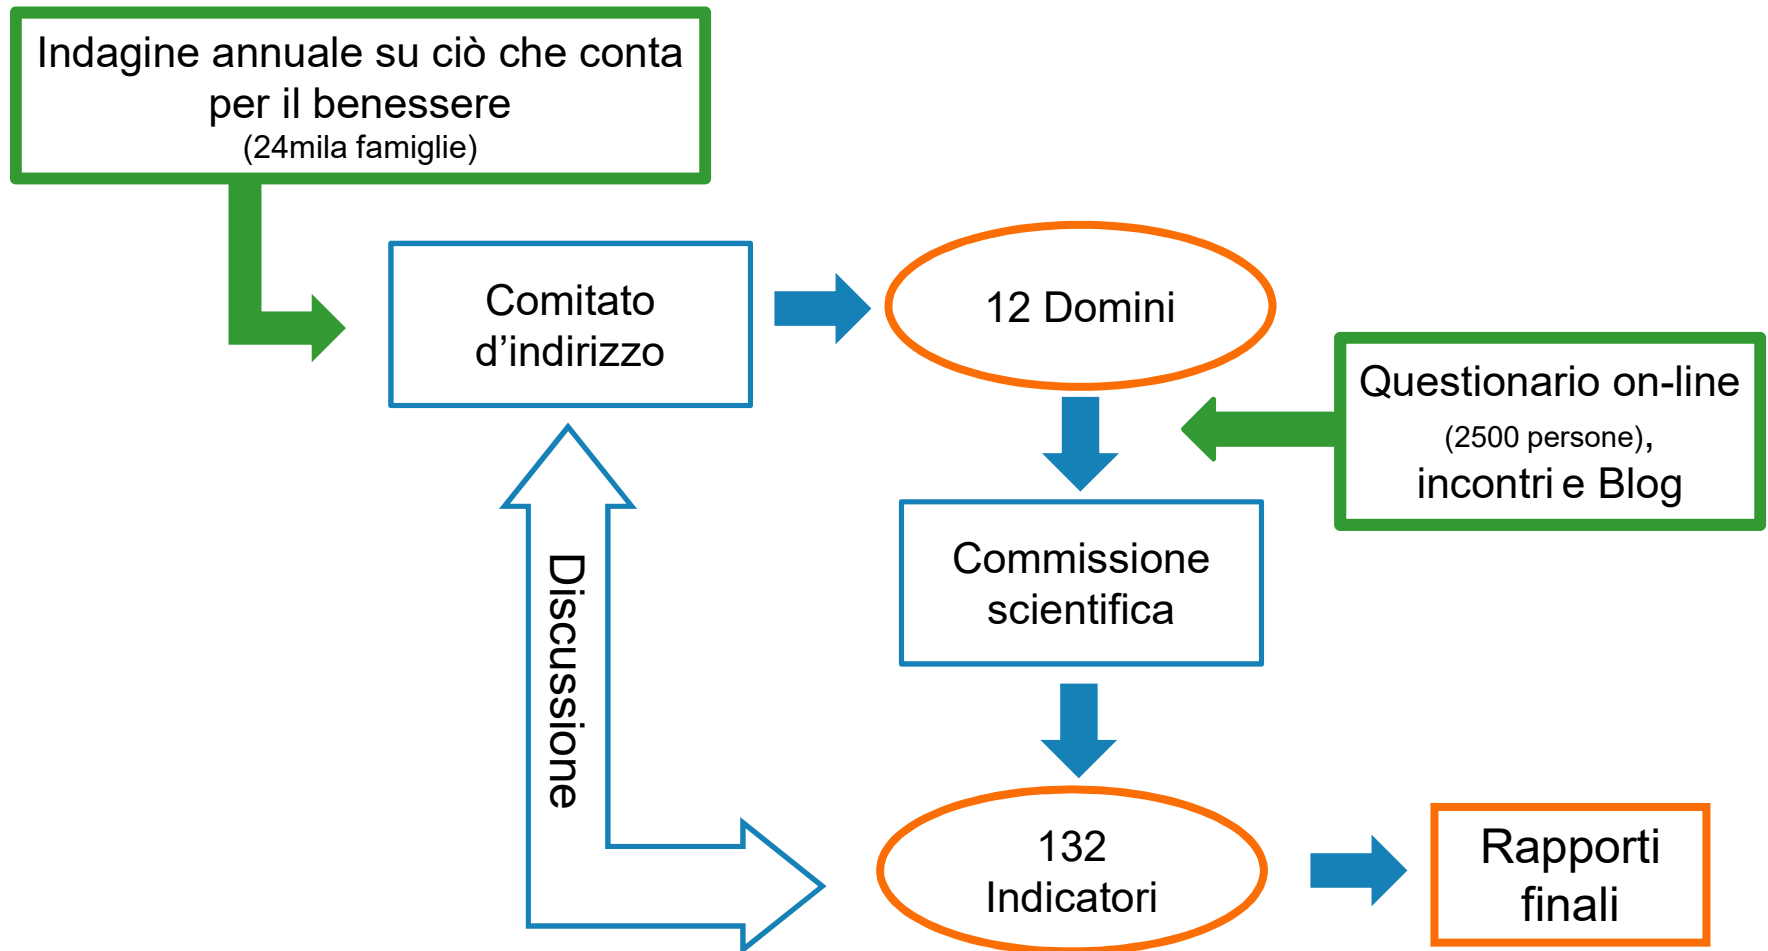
Indagine annuale su ciò che conta per il benessere
(24mila famiglie)

Comitato d’indirizzo

12 Domini

Questionario on-line
(2500 persone),
incontri e Blog

Commissione scientifica

Discussione

132 Indicatori

Rapporti finali